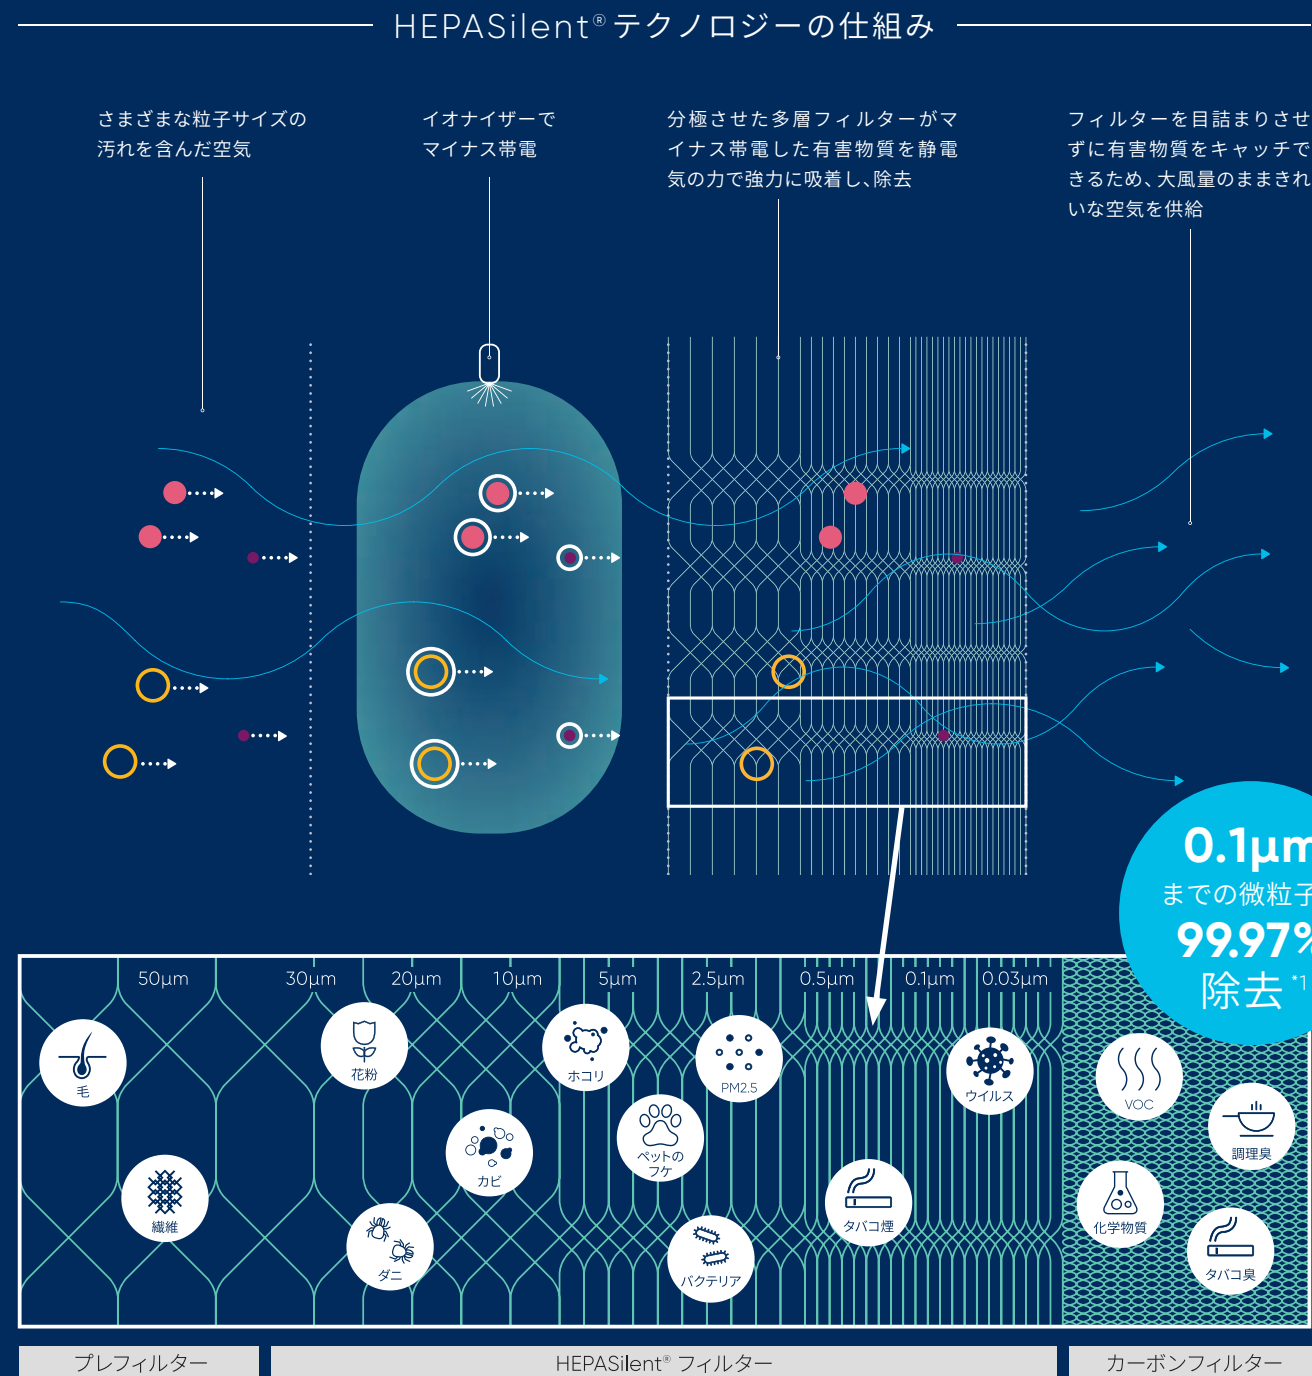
HEPASilent® テクノロジーの仕組み

さまざまな粒子サイズの汚れを含んだ空気

イオナイザーでマイナス帯電

分極させた多層フィルターがマイナス帯電した有害物質を静電気の力で強力に吸着し、除去

フィルターを目詰まりさせずに有害物質をキャッチできるため、大風量のままきれいな空気を供給

0.1μm までの微粒子 99.97% 除去 *1

50μm
30μm
20μm
10μm
5μm
2.5μm
0.5μm
0.1μm
0.03μm

毛
繊維
花粉
ダニ
カビ
ホコリ
ペットのフケ
PM2.5
バクテリア
タバコ煙
ウイルス
VOC
調理臭
化学物質
タバコ臭

プレフィルター
HEPASilent® フィルター
カーボンフィルター